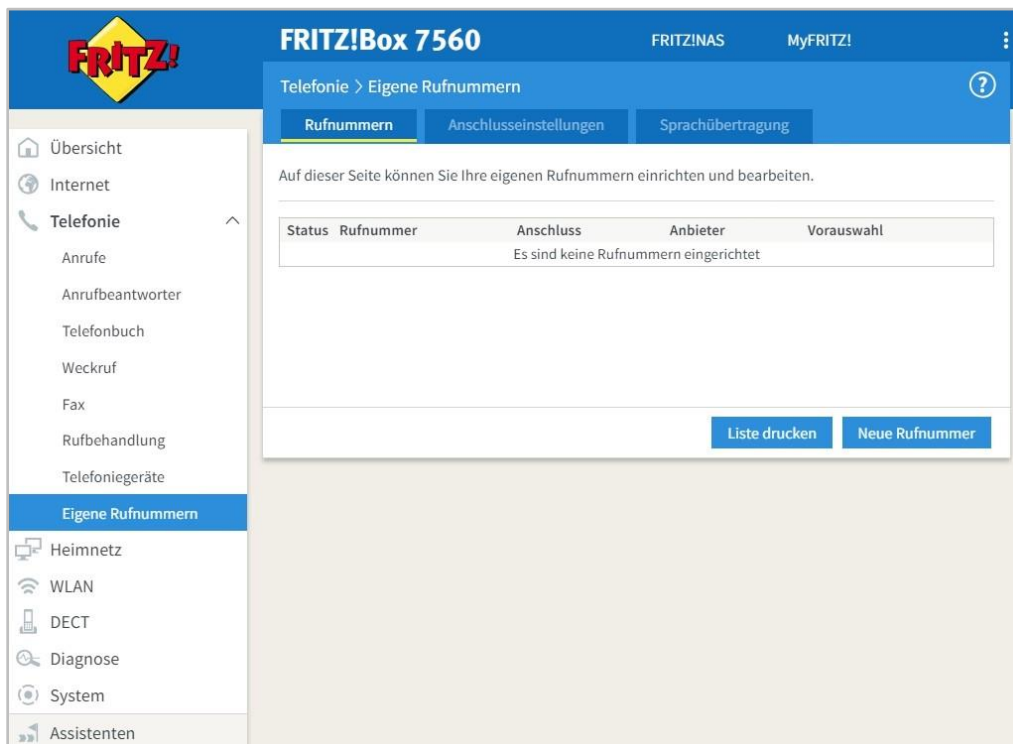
FRITZ!

FRITZ!Box 7560

FRITZ!NAS

MyFRITZ!

Telefonie > Eigene Rufnummern

?

Rufnummern

Anschlusseinstellungen

Sprachübertragung

Übersicht

Internet

Telefonie

Anrufe

Anrufbeantworter

Telefonbuch

Weckruf

Fax

Rufbehandlung

Telefoniegeräte

Eigene Rufnummern

Heimnetz

WLAN

DECT

Diagnose

System

Assistenten

Auf dieser Seite können Sie Ihre eigenen Rufnummern einrichten und bearbeiten.

| Status | Rufnummer | Anschluss | Anbieter | Vorauswahl |
|---|---|---|---|---|
| Es sind keine Rufnummern eingerichtet | | | | |

Liste drucken

Neue Rufnummer